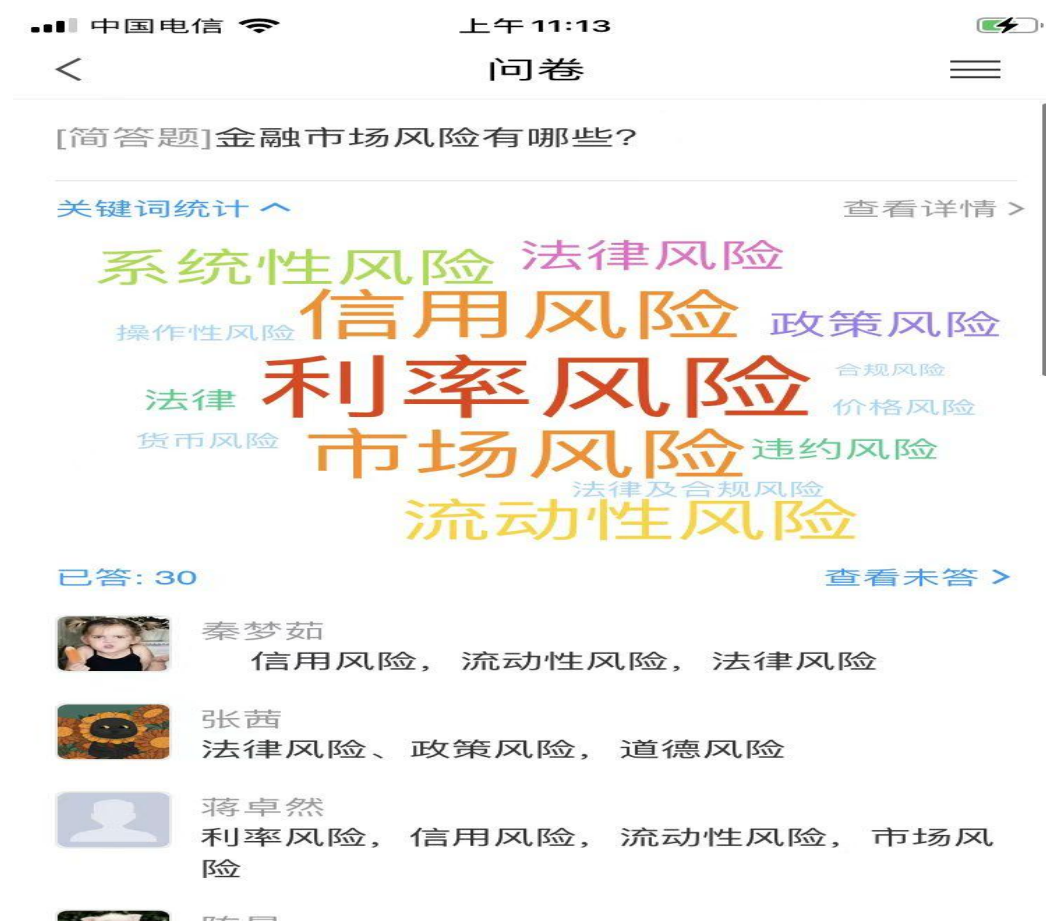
中国电信 上午 11:13

<

问卷

[简答题]金融市场风险有哪些?

关键词统计 ^

查看详情 >

系统性风险 法律风险
操作性风险 信用风险 政策风险
合规风险
法律 利率风险 价格风险
货币风险 市场风险 违约风险
法律及合规风险
流动性风险

已答: 30

查看未答 >

秦梦茹
信用风险， 流动性风险， 法律风险

张茜
法律风险、 政策风险， 道德风险

蒋卓然
利率风险， 信用风险， 流动性风险， 市场风险

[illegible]